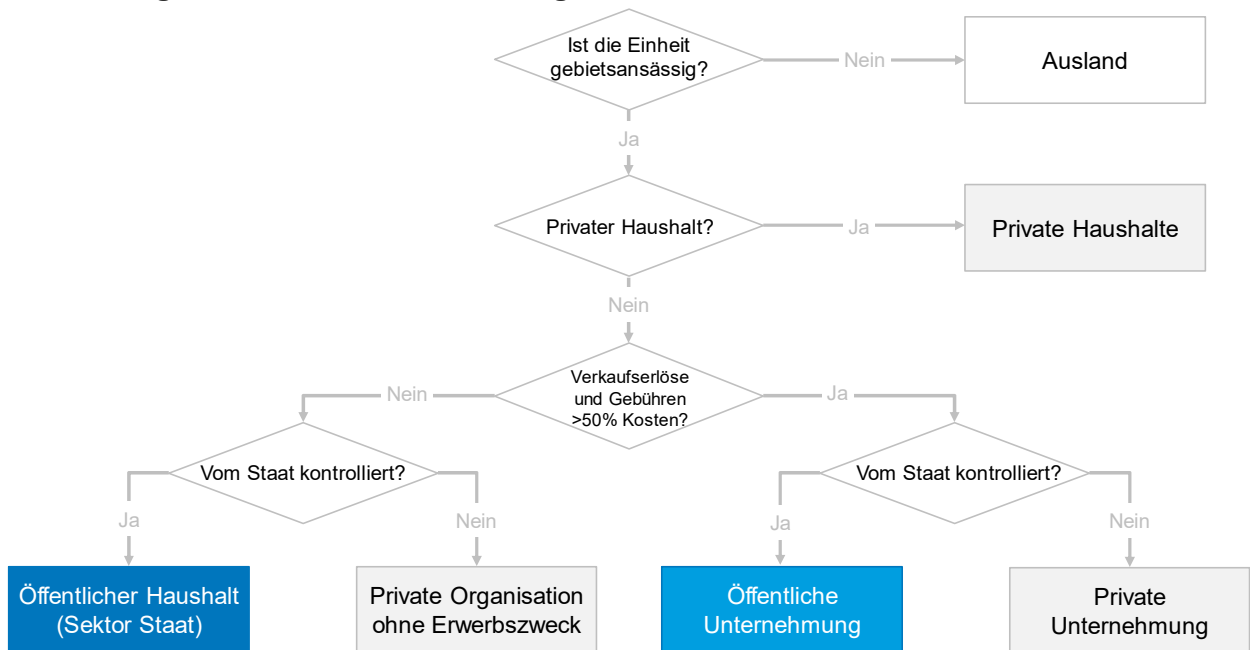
Ist die Einheit gebietsansässig?

Nein

Ausland

Ja

Privater Haushalt?

Ja

Private Haushalte

Nein

Verkaufserlöse und Gebühren >50% Kosten?

Nein

Ja

Vom Staat kontrolliert?

Vom Staat kontrolliert?

Ja

Nein

Ja

Nein

Öffentlicher Haushalt (Sektor Staat)

Private Organisation ohne Erwerbszweck

Öffentliche Unternehmung

Private Unternehmung